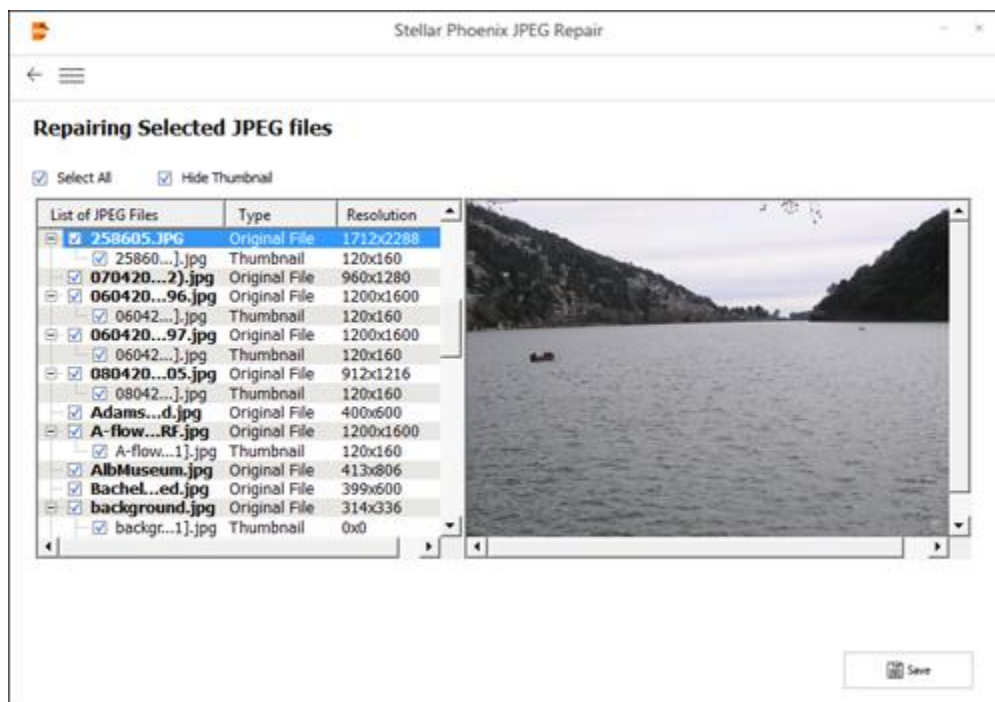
Stellar Phoenix JPEG Repair

Repairing Selected JPEG files

Select All   Hide Thumbnail

| List of JPEG Files | Type | Resolution |
|---|---|---|
| 258605.JPG | Original File | 1712x2288 |
| 25860...].jpg | Thumbnail | 120x160 |
| 070420...2).jpg | Original File | 960x1280 |
| 060420...96.jpg | Original File | 1200x1600 |
| 06042...].jpg | Thumbnail | 120x160 |
| 060420...97.jpg | Original File | 1200x1600 |
| 06042...].jpg | Thumbnail | 120x160 |
| 080420...05.jpg | Original File | 912x1216 |
| 08042...].jpg | Thumbnail | 120x160 |
| Adams...d.jpg | Original File | 400x600 |
| A-flow...RF.jpg | Original File | 1200x1600 |
| A-flow...1].jpg | Thumbnail | 120x160 |
| AlbMuseum.jpg | Original File | 413x806 |
| Bachel...ed.jpg | Original File | 399x600 |
| background.jpg | Original File | 314x336 |
| backgr...1].jpg | Thumbnail | 0x0 |

Save